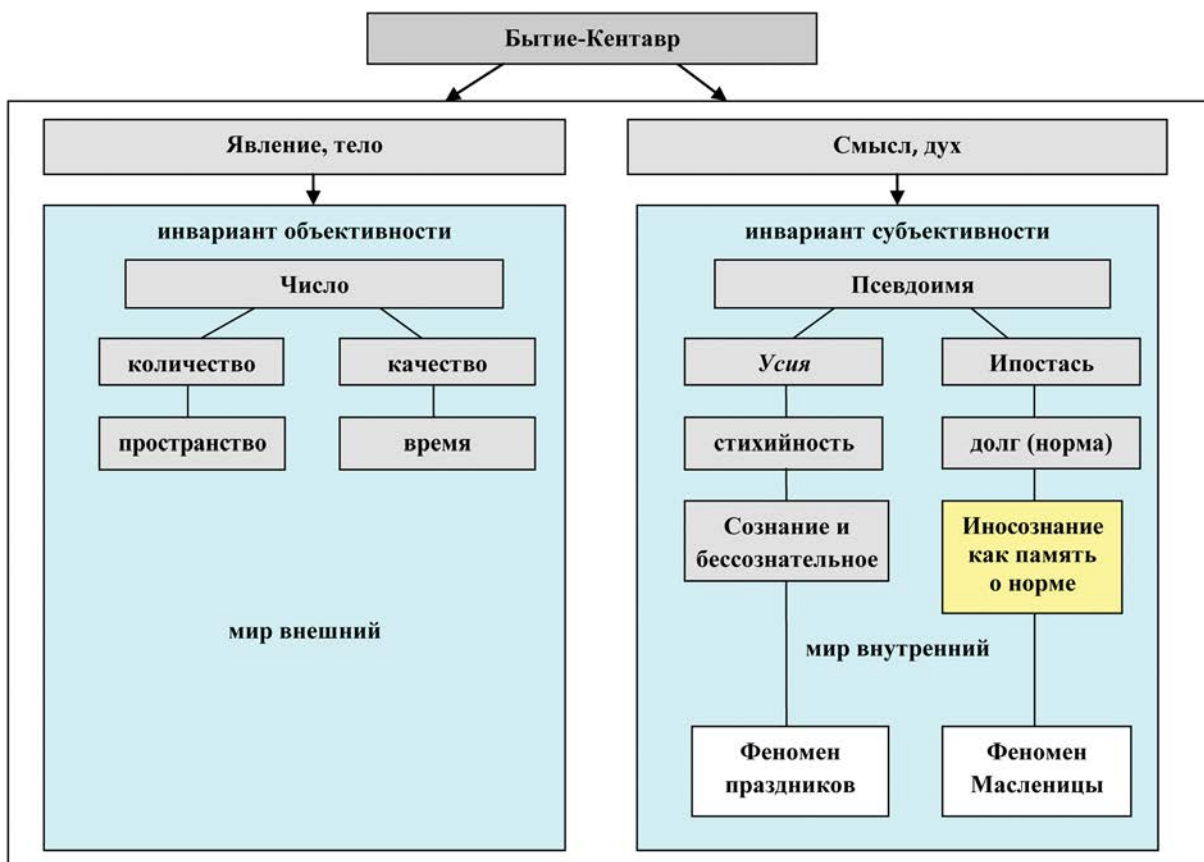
Бытие-Кентавр

Явление, тело

инвариант объективности

Число

количество

качество

пространство

время

мир внешний

Смысл, дух

инвариант субъективности

Псевдоимя

*Усия*

Ипостась

стихийность

долг (норма)

Сознание и бессознательное

Иносознание как память о норме

мир внутренний

Феномен праздников

Феномен Масленицы